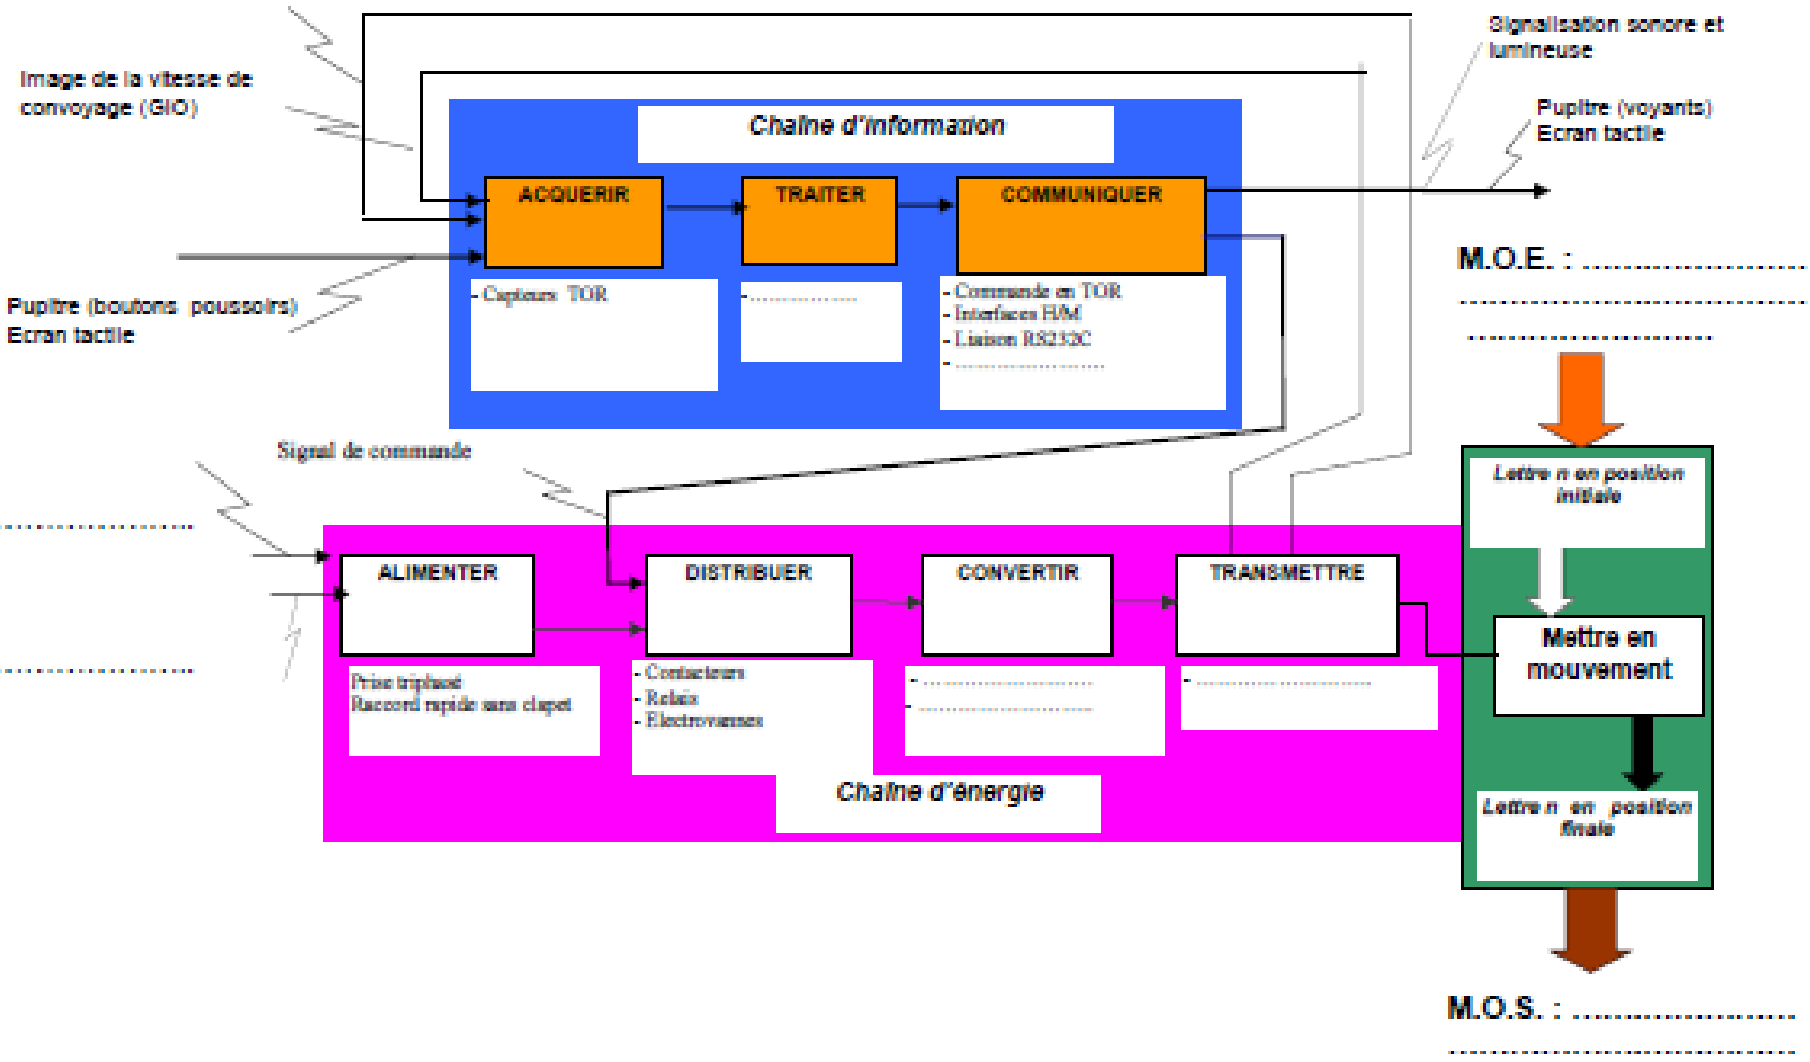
Image de la vitesse de convoyage (GIO)

Chaîne d'information

ACQUERIR

TRAITER

COMMUNIQUER

Signalisation sonore et lumineuse

Pupitre (voyants)
Ecran tactile

M.O.E. : ......................
......................................
.................................

Pupitre (boutons poussoirs)
Ecran tactile

- Capteurs TOR

- ..................

- Commande en TOR
- Interfaces H/M
- Liaison RS232C
- ............................

Signal de commande

.....................

.....................

ALIMENTER

DISTRIBUER

CONVERTIR

TRANSMETTRE

Lettre n en position initiale

Mettre en mouvement

Lettre n en position finale

Prise triphasé
Raccord rapide sans clapet

- Contacteurs
- Relais
- Electrovannes

- ..............................
- ..............................

- ..............................

Chaîne d'énergie

M.O.S. : ......................
......................................